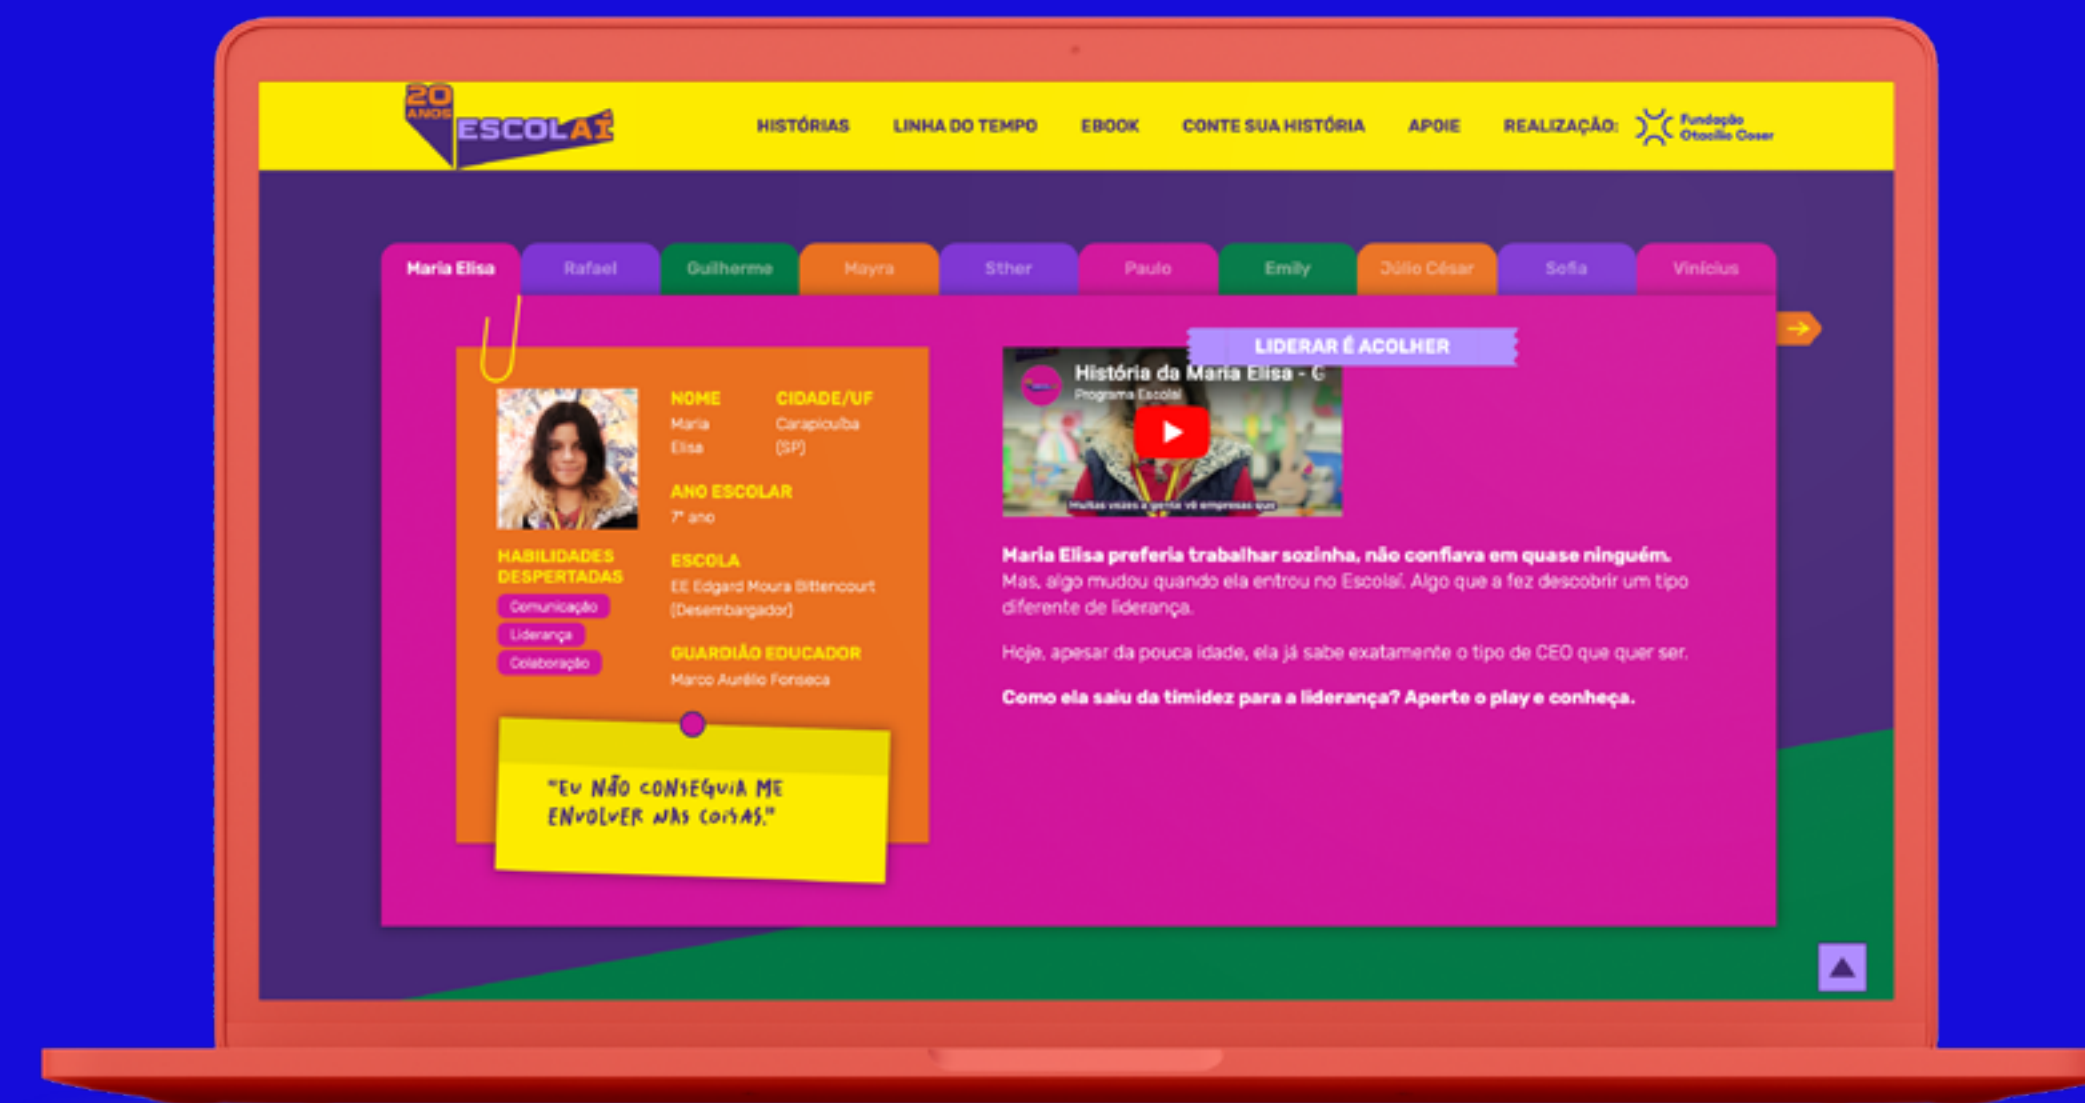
20 ANOS ESCOLAÍ

HISTÓRIAS LINHA DO TEMPO EBOOK CONTE SUA HISTÓRIA APOIE REALIZAÇÃO: Fundação Otacílio Coser

Maria Elisa | Rafael | Guilherme | Mayra | Sther | Paulo | Emily | Júlio César | Sofia | Vinicius

NOME
Maria Elisa

CIDADE/UF
Carapicuíba (SP)

ANO ESCOLAR
7º ano

HABILIDADES DESPERTADAS
Comunicação
Liderança
Colaboração

ESCOLA
EE Edgard Moura Bittencourt (Desembargador)

GUARDIÃO EDUCADOR
Marco Aurélio Fonseca

"EU NÃO CONSEGUIA ME ENVOLVER NAS COISAS."

LIDERAR É ACOLHER

História da Maria Elisa - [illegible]
Programa Escolaí
Muitas vezes a gente vê empresas que

Maria Elisa preferia trabalhar sozinha, não confiava em quase ninguém. Mas, algo mudou quando ela entrou no Escolaí. Algo que a fez descobrir um tipo diferente de liderança.

Hoje, apesar da pouca idade, ela já sabe exatamente o tipo de CEO que quer ser.

Como ela saiu da timidez para a liderança? Aperte o play e conheça.